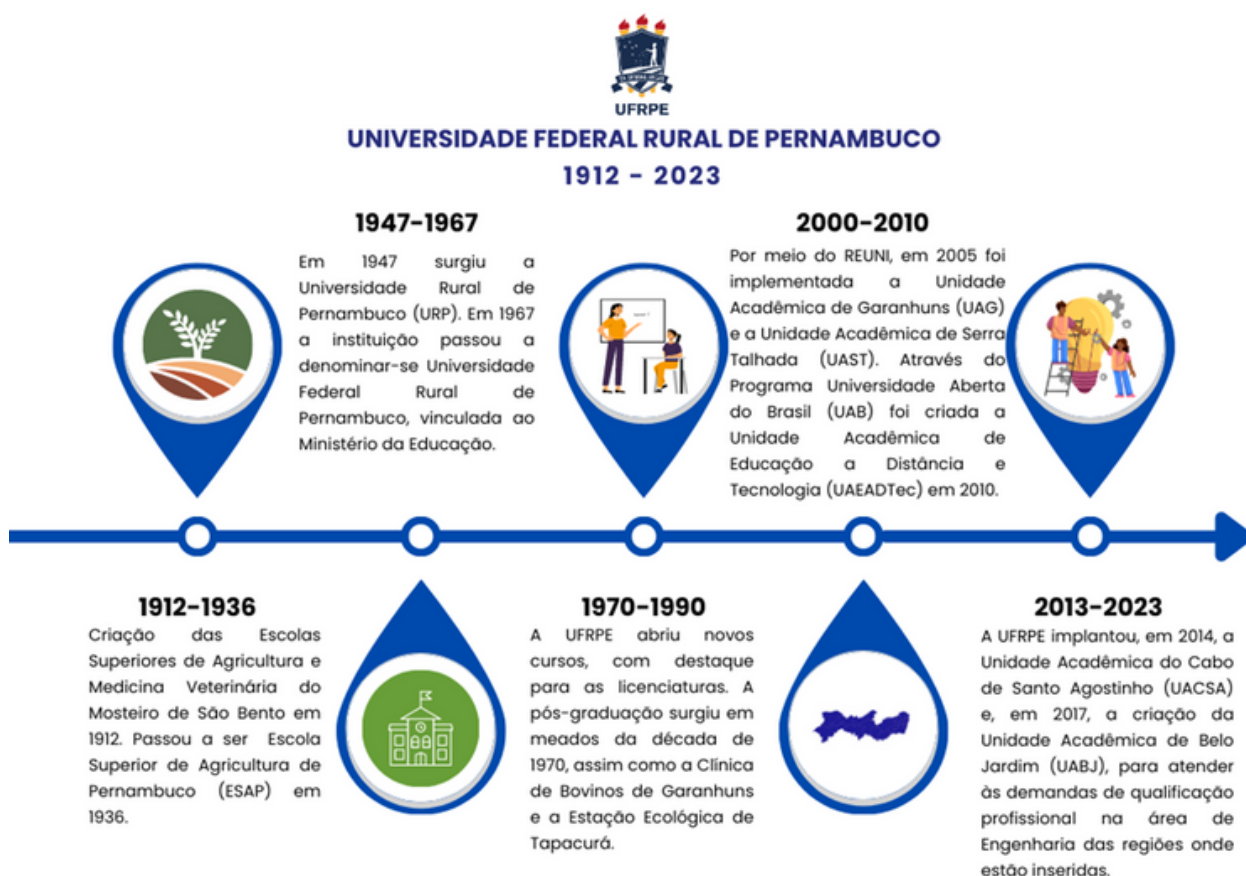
UFRPE

UNIVERSIDADE FEDERAL RURAL DE PERNAMBUCO

1912 - 2023

1947-1967

Em 1947 surgiu a Universidade Rural de Pernambuco (URP). Em 1967 a instituição passou a denominar-se Universidade Federal Rural de Pernambuco, vinculada ao Ministério da Educação.

2000-2010

Por meio do REUNI, em 2005 foi implementada a Unidade Acadêmica de Garanhuns (UAG) e a Unidade Acadêmica de Serra Talhada (UAST). Através do Programa Universidade Aberta do Brasil (UAB) foi criada a Unidade Acadêmica de Educação a Distância e Tecnologia (UAEADTec) em 2010.

1912-1936

Criação das Escolas Superiores de Agricultura e Medicina Veterinária do Mosteiro de São Bento em 1912. Passou a ser Escola Superior de Agricultura de Pernambuco (ESAP) em 1936.

1970-1990

A UFRPE abriu novos cursos, com destaque para as licenciaturas. A pós-graduação surgiu em meados da década de 1970, assim como a Clínica de Bovinos de Garanhuns e a Estação Ecológica de Tapacurá.

2013-2023

A UFRPE implantou, em 2014, a Unidade Acadêmica do Cabo de Santo Agostinho (UACSA) e, em 2017, a criação da Unidade Acadêmica de Belo Jardim (UABJ), para atender às demandas de qualificação profissional na área de Engenharia das regiões onde estão inseridas.